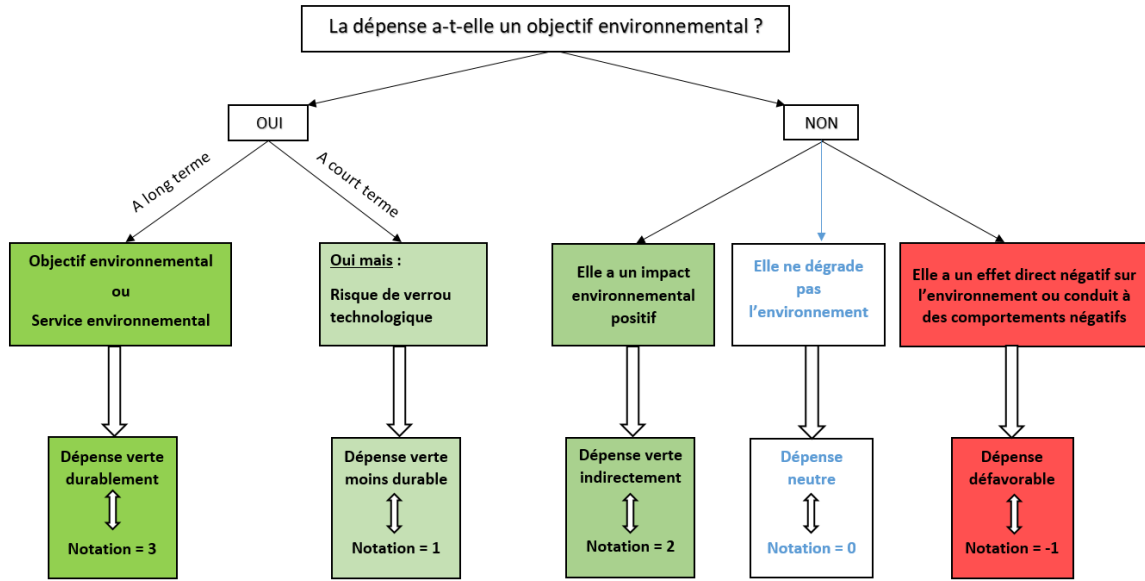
La dépense a-t-elle un objectif environnemental ?

OUI

NON

A long terme

A court terme

Objectif environnemental
ou
Service environnemental

Oui mais :
Risque de verrou technologique

Elle a un impact environnemental positif

Elle ne dégrade pas l'environnement

Elle a un effet direct négatif sur l'environnement ou conduit à des comportements négatifs

Dépense verte durablement
Notation = 3

Dépense verte moins durable
Notation = 1

Dépense verte indirectement
Notation = 2

Dépense neutre
Notation = 0

Dépense défavorable
Notation = -1